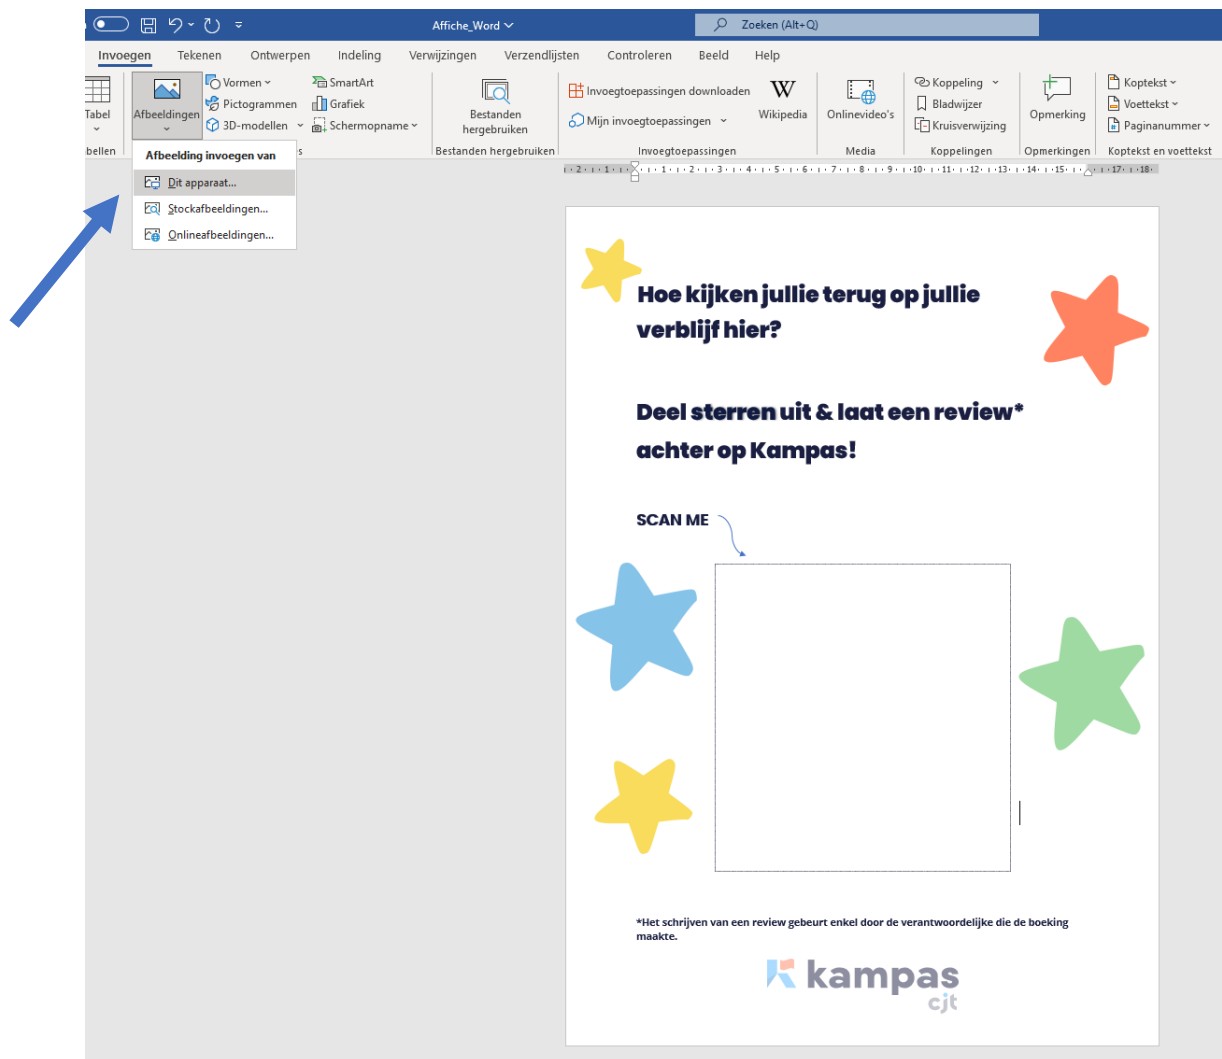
Affiche_Word
Zoeken (Alt+Q)

Invoegen Tekenen Ontwerpen Indeling Verwijzingen Verzendlijsten Controleren Beeld Help

Tabel
Afbeeldingen
Vormen
Pictogrammen
3D-modellen
SmartArt
Grafiek
Schermopname
Bestanden hergebruiken
Bestanden hergebruiken
Invoegtoepassingen downloaden
Mijn invoegtoepassingen
Wikipedia
Invoegtoepassingen
Onlinevideo's
Media
Koppeling
Bladwijzer
Kruisverwijzing
Koppelingen
Opmerking
Opmerkingen
Koptekst
Voettekst
Paginanummer
Koptekst en voettekst
bellen

Afbeelding invoegen van
Dit apparaat...
Stockafbeeldingen...
Onlineafbeeldingen...

Hoe kijken jullie terug op jullie verblijf hier?

Deel sterren uit & laat een review* achter op Kampas!

SCAN ME

*Het schrijven van een review gebeurt enkel door de verantwoordelijke die de boeking maakte.

kampas
cjt